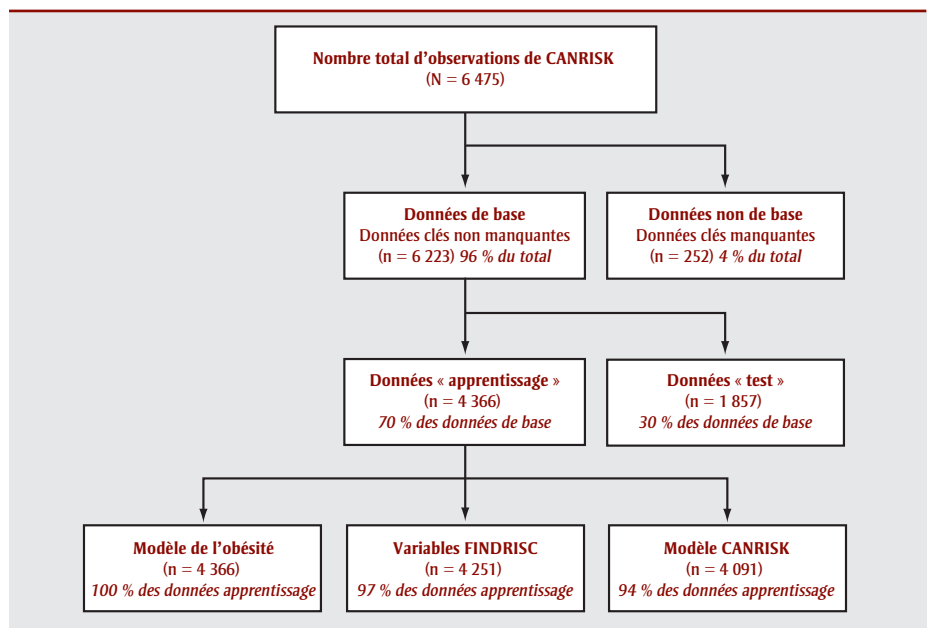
Nombre total d'observations de CANRISK
(N = 6 475)

Données de base
Données clés non manquantes
(n = 6 223) 96 % du total

Données non de base
Données clés manquantes
(n = 252) 4 % du total

Données « apprentissage »
(n = 4 366)
70 % des données de base

Données « test »
(n = 1 857)
30 % des données de base

Modèle de l'obésité
(n = 4 366)
100 % des données apprentissage

Variables FINDRISC
(n = 4 251)
97 % des données apprentissage

Modèle CANRISK
(n = 4 091)
94 % des données apprentissage